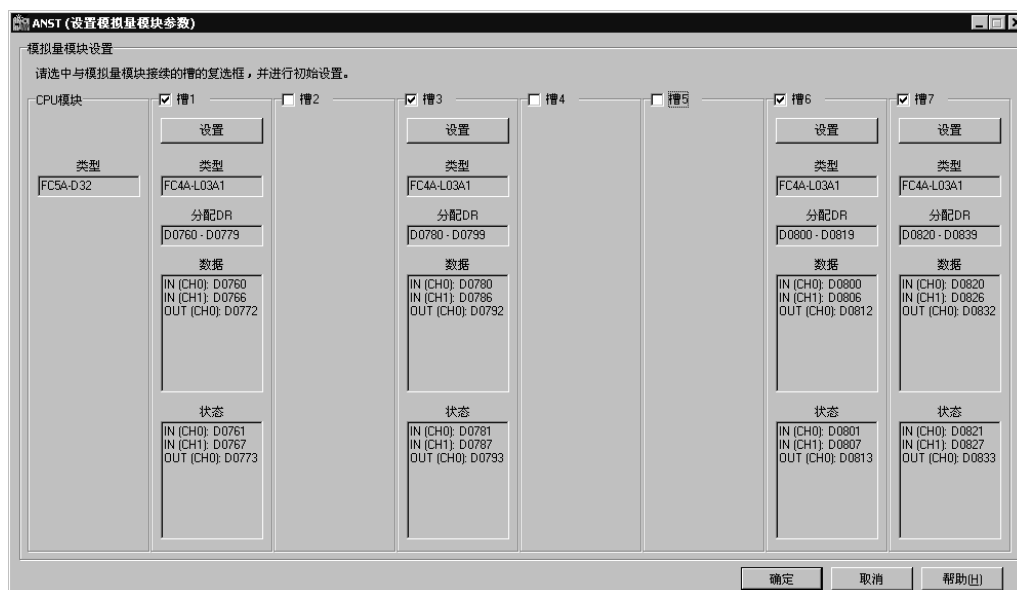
ANST (设置模拟量模块参数)

模拟量模块设置

请选中与模拟量模块接续的槽的复选框，并进行初始设置。

CPU模块

类型

FC5A-D32

槽1

设置

类型

FC4A-L03A1

分配DR

D0760 - D0779

数据

IN (CH0): D0760
IN (CH1): D0766
OUT (CH0): D0772

状态

IN (CH0): D0761
IN (CH1): D0767
OUT (CH0): D0773

槽2

槽3

设置

类型

FC4A-L03A1

分配DR

D0780 - D0799

数据

IN (CH0): D0780
IN (CH1): D0786
OUT (CH0): D0792

状态

IN (CH0): D0781
IN (CH1): D0787
OUT (CH0): D0793

槽4

槽5

槽6

设置

类型

FC4A-L03A1

分配DR

D0800 - D0819

数据

IN (CH0): D0800
IN (CH1): D0806
OUT (CH0): D0812

状态

IN (CH0): D0801
IN (CH1): D0807
OUT (CH0): D0813

槽7

设置

类型

FC4A-L03A1

分配DR

D0820 - D0839

数据

IN (CH0): D0820
IN (CH1): D0826
OUT (CH0): D0832

状态

IN (CH0): D0821
IN (CH1): D0827
OUT (CH0): D0833

确定 取消 帮助(H)